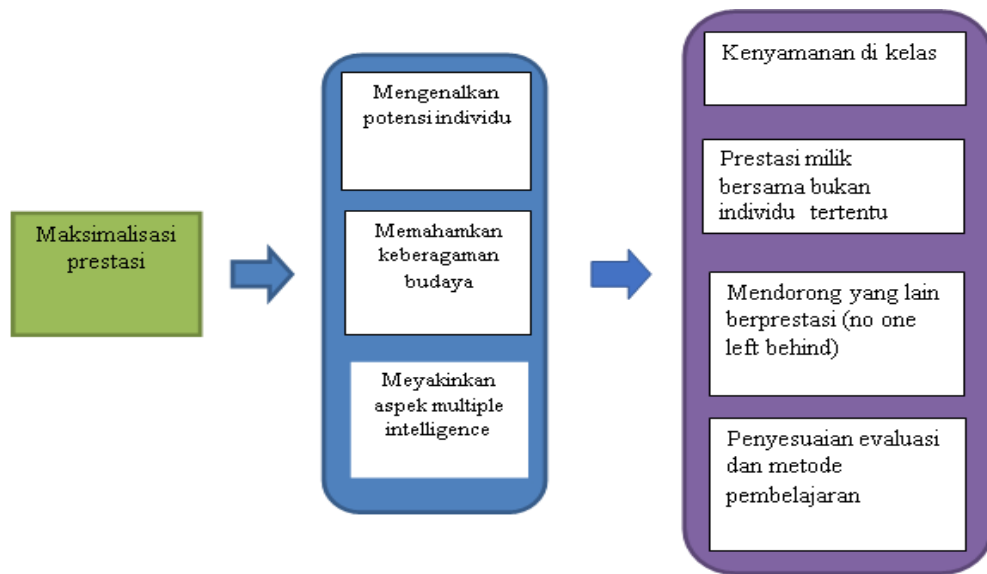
Maksimalisasi prestasi

Mengenalkan potensi individu

Memahamkan keberagaman budaya

Meyakinkan aspek multiple intelligence

Kenyamanan di kelas

Prestasi milik bersama bukan individu tertentu

Mendorong yang lain berprestasi (no one left behind)

Penyesuaian evaluasi dan metode pembelajaran